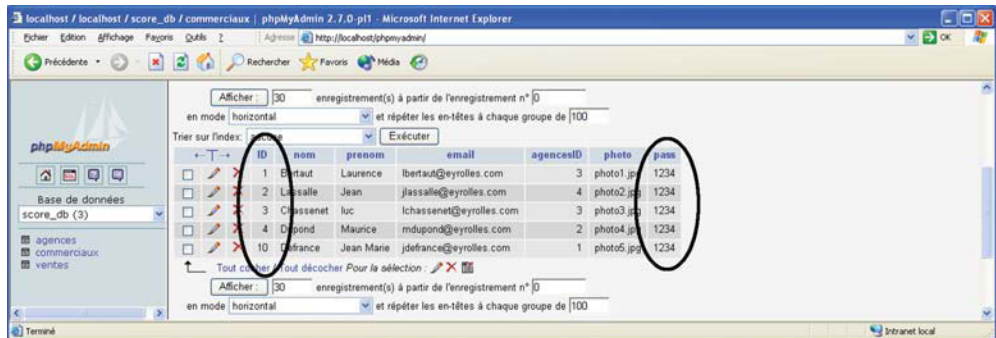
localhost / localhost / score_db / commerciaux | phpMyAdmin 2.7.0-pl1 - Microsoft Internet Explorer

Fichier Edition Affichage Favoris Outils ?

Adresse http://localhost/phpmyadmin/

OK

Précédente Rechercher Favoris Média

phpMyAdmin

Base de données

score_db (3)

agences
commerciaux
ventes

Afficher : 30 enregistrement(s) à partir de l'enregistrement n° 0

en mode horizontal et répéter les en-têtes à chaque groupe de 100

Trier sur l'index: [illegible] Exécuter

| | ID | nom | prenom | email | agencesID | photo | pass |
|---|---|---|---|---|---|---|---|
| | 1 | Bertaut | Laurence | lbertaut@eyrolles.com | 3 | photo1.jpg | 1234 |
| | 2 | Lassalle | Jean | jlassalle@eyrolles.com | 4 | photo2.jpg | 1234 |
| | 3 | Chassenet | luc | lchassenet@eyrolles.com | 3 | photo3.jpg | 1234 |
| | 4 | Dupond | Maurice | mdupond@eyrolles.com | 2 | photo4.jpg | 1234 |
| | 10 | Defrance | Jean Marie | jdefrance@eyrolles.com | 1 | photo5.jpg | 1234 |

Tout cocher / Tout décocher Pour la sélection :

Afficher : 30 enregistrement(s) à partir de l'enregistrement n° 0

en mode horizontal et répéter les en-têtes à chaque groupe de 100

Terminé

Intranet local